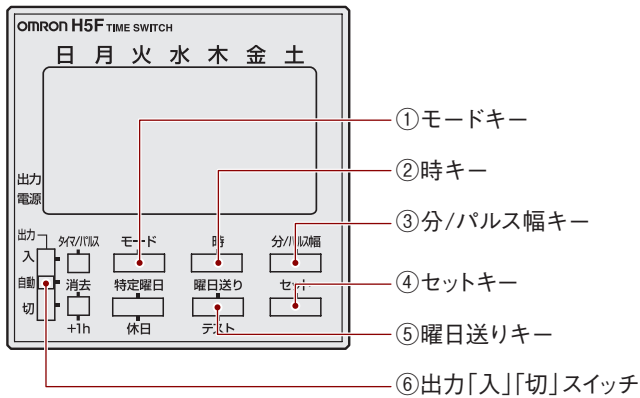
OMRON H5F TIME SWITCH

日 月 火 水 木 金 土

出力
電源

出力
入
自動
切

タイマ/パルス
消去
+1h

モード
特定曜日
休日

時
曜日送り
テスト

分/パルス幅
セット

①モードキー

②時キー

③分/パルス幅キー

④セットキー

⑤曜日送りキー

⑥出力「入」「切」スイッチ